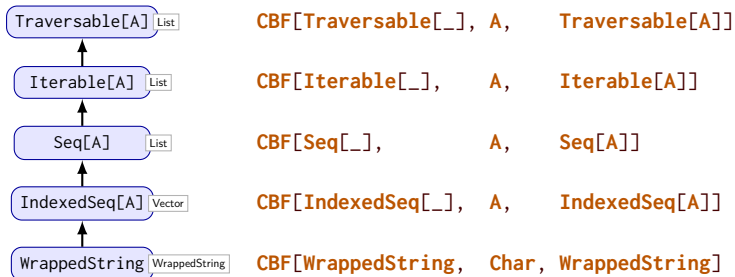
Traversable[A] List
Iterable[A] List
Seq[A] List
IndexedSeq[A] Vector
WrappedString WrappedString

CBF[Traversable[_], A, Traversable[A]]
CBF[Iterable[_], A, Iterable[A]]
CBF[Seq[_], A, Seq[A]]
CBF[IndexedSeq[_], A, IndexedSeq[A]]
CBF[WrappedString, Char, WrappedString]